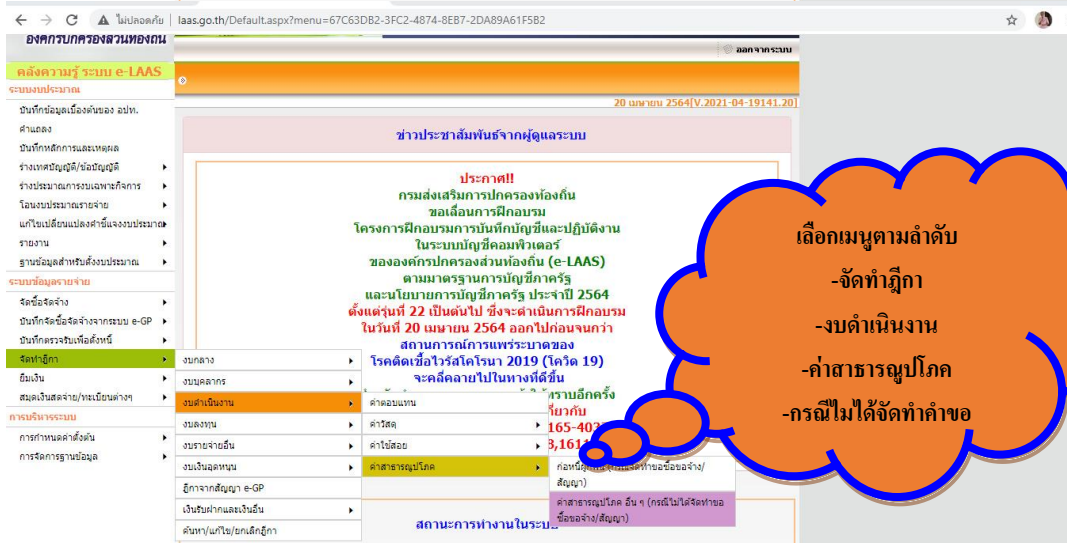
ไม่ปลอดภัย | laas.go.th/Default.aspx?menu=67C63DB2-3FC2-4874-8EB7-2DA89A61F5B2

องค์กรปกครองส่วนท้องถิ่น

ออกจากระบบ

คลังความรู้ ระบบ e-LAAS

20 เมษายน 2564[V.2021-04-19141.20]

ระบบงบประมาณ
บันทึกข้อมูลเบื้องต้นของ อปท.
คำแถลง
บันทึกหลักการและเหตุผล
ร่างเทศบัญญัติ/ข้อบัญญัติ
ร่างงบประมาณรายจ่ายเฉพาะกิจการ
โอนงบประมาณรายจ่าย
แก้ไขเปลี่ยนแปลงคำชี้แจงงบประมาณ
รายงาน
ฐานข้อมูลสำหรับตั้งงบประมาณ
ระบบข้อมูลรายจ่าย
จัดซื้อจัดจ้าง
บันทึกจัดซื้อจัดจ้างจากระบบ e-GP
บันทึกตรวจรับเพื่อตั้งหนี้
จัดทำฎีกา
ยืมเงิน
สมุดเงินสดจ่าย/ทะเบียนต่างๆ
การบริหารระบบ
การกำหนดค่าตั้งต้น
การจัดการฐานข้อมูล

งบกลาง
งบบุคลากร
งบดำเนินงาน
งบลงทุน
งบรายจ่ายอื่น
งบเงินอุดหนุน
ฎีกาจากสัญญา e-GP
เงินรับฝากและเงินอื่น
ค้นหา/แก้ไข/ยกเลิกฎีกา

ค่าตอบแทน
ค่าวัสดุ
ค่าใช้สอย
ค่าสาธารณูปโภค

ก่อหนี้ผูกพัน (กรณีจัดทำขอซื้อขอจ้าง/สัญญา)
ค่าสาธารณูปโภค อื่น ๆ (กรณีไม่ได้จัดทำขอซื้อขอจ้าง/สัญญา)

ข่าวประชาสัมพันธ์จากผู้ดูแลระบบ

ประกาศ!!
กรมส่งเสริมการปกครองท้องถิ่น
ขอเลื่อนการฝึกอบรม
โครงการฝึกอบรมการบันทึกบัญชีและปฏิบัติงาน
ในระบบบัญชีคอมพิวเตอร์
ขององค์กรปกครองส่วนท้องถิ่น (e-LAAS)
ตามมาตรฐานการบัญชีภาครัฐ
และนโยบายการบัญชีภาครัฐ ประจำปี 2564
ตั้งแต่รุ่นที่ 22 เป็นต้นไป ซึ่งจะดำเนินการฝึกอบรม
ในวันที่ 20 เมษายน 2564 ออกไปก่อนจนกว่า
สถานการณ์การแพร่ระบาดของ
โรคติดเชื้อไวรัสโคโรนา 2019 (โควิด 19)
จะคลี่คลายไปในทางที่ดีขึ้น
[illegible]ทราบอีกครั้ง
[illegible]เกี่ยวกับ
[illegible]165-403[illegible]
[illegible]3,161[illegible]

สถานะการทำงานในระบบ

เลือกเมนูตามลำดับ
-จัดทำฎีกา
-งบดำเนินงาน
-ค่าสาธารณูปโภค
-กรณีไม่ได้จัดทำคำขอ